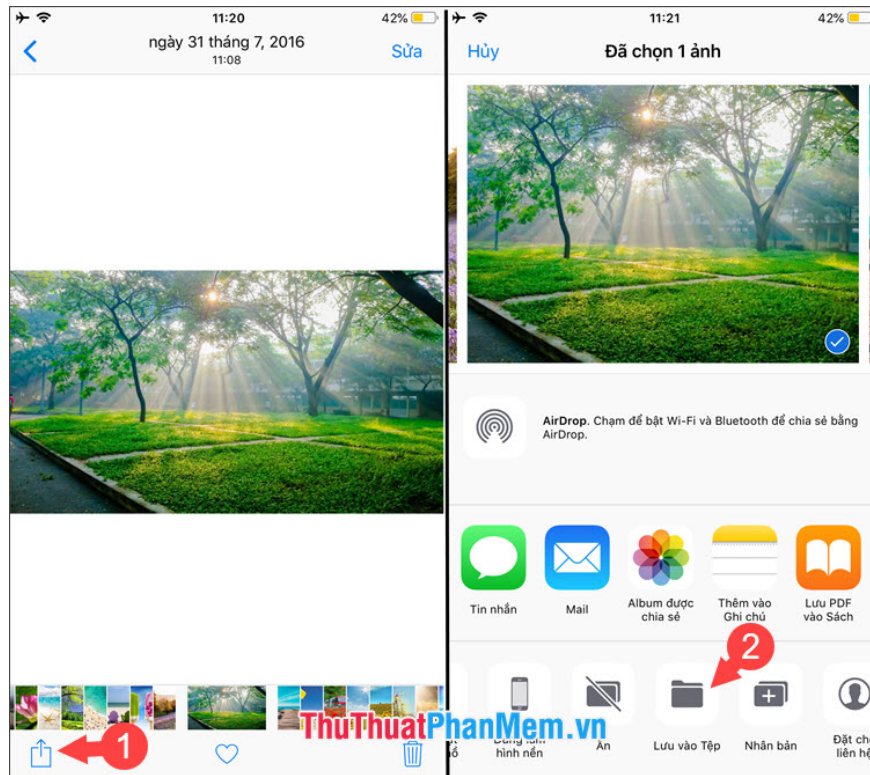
11:20 42%

ngày 31 tháng 7, 2016
11:08

Sửa

1

11:21 42%

Hủy

Đã chọn 1 ảnh

AirDrop. Chạm để bật Wi-Fi và Bluetooth để chia sẻ bằng AirDrop.

Tin nhắn

Mail

Album được chia sẻ

Thêm vào Ghi chú

Lưu PDF vào Sách

2

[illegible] hình nền

Ẩn

Lưu vào Tệp

Nhân bản

Đặt cho liên hệ

ThuThuatPhanMem.vn